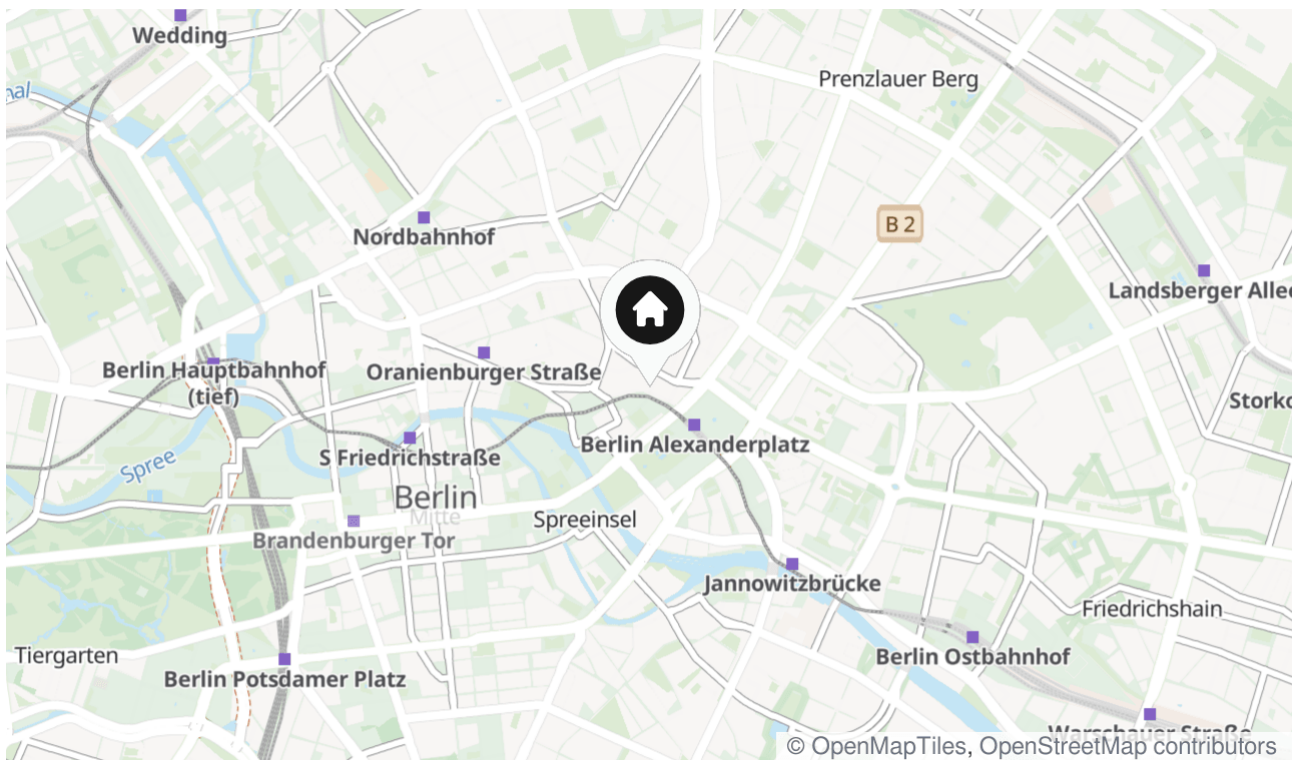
Wedding

nal

Prenzlauer Berg

B 2

Nordbahnhof

Landsberger Allee

Berlin Hauptbahnhof (tief)

Oranienburger Straße

Storko

Spree

S Friedrichstraße

Berlin Alexanderplatz

Berlin

Mitte

Spreeinsel

Brandenburger Tor

Jannowitzbrücke

Friedrichshain

Tiergarten

Berlin Ostbahnhof

Berlin Potsdamer Platz

Warschauer Straße

© OpenMapTiles, OpenStreetMap contributors